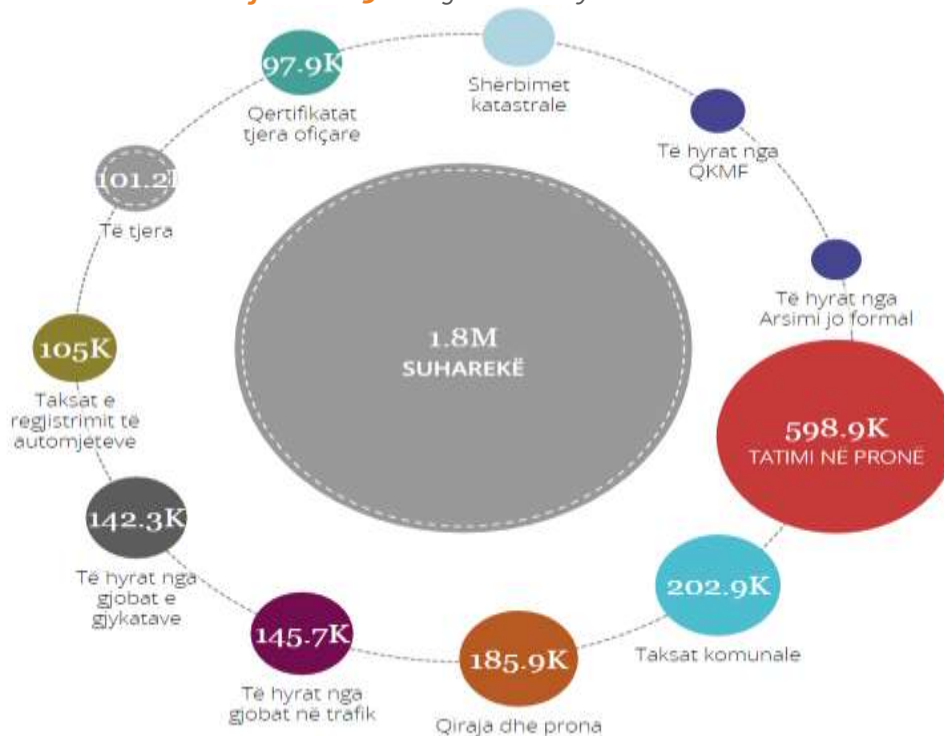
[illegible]

97.9K
Qertifikatat tjera oficare

Shërbimet katastrale

Të hyrat nga QKMF

Të hyrat nga Arsimi jo formal

598.9K
TATIMI NË PRONË

202.9K
Taksat komunale

185.9K
Qiraja dhe prona

145.7K
Të hyrat nga gjobat në trafik

142.3K
Të hyrat nga gjobat e gjykatave

105K
Taksat e regjistrimit të automjeteve

101.2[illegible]
Të tjera

1.8M
SUHAREKË